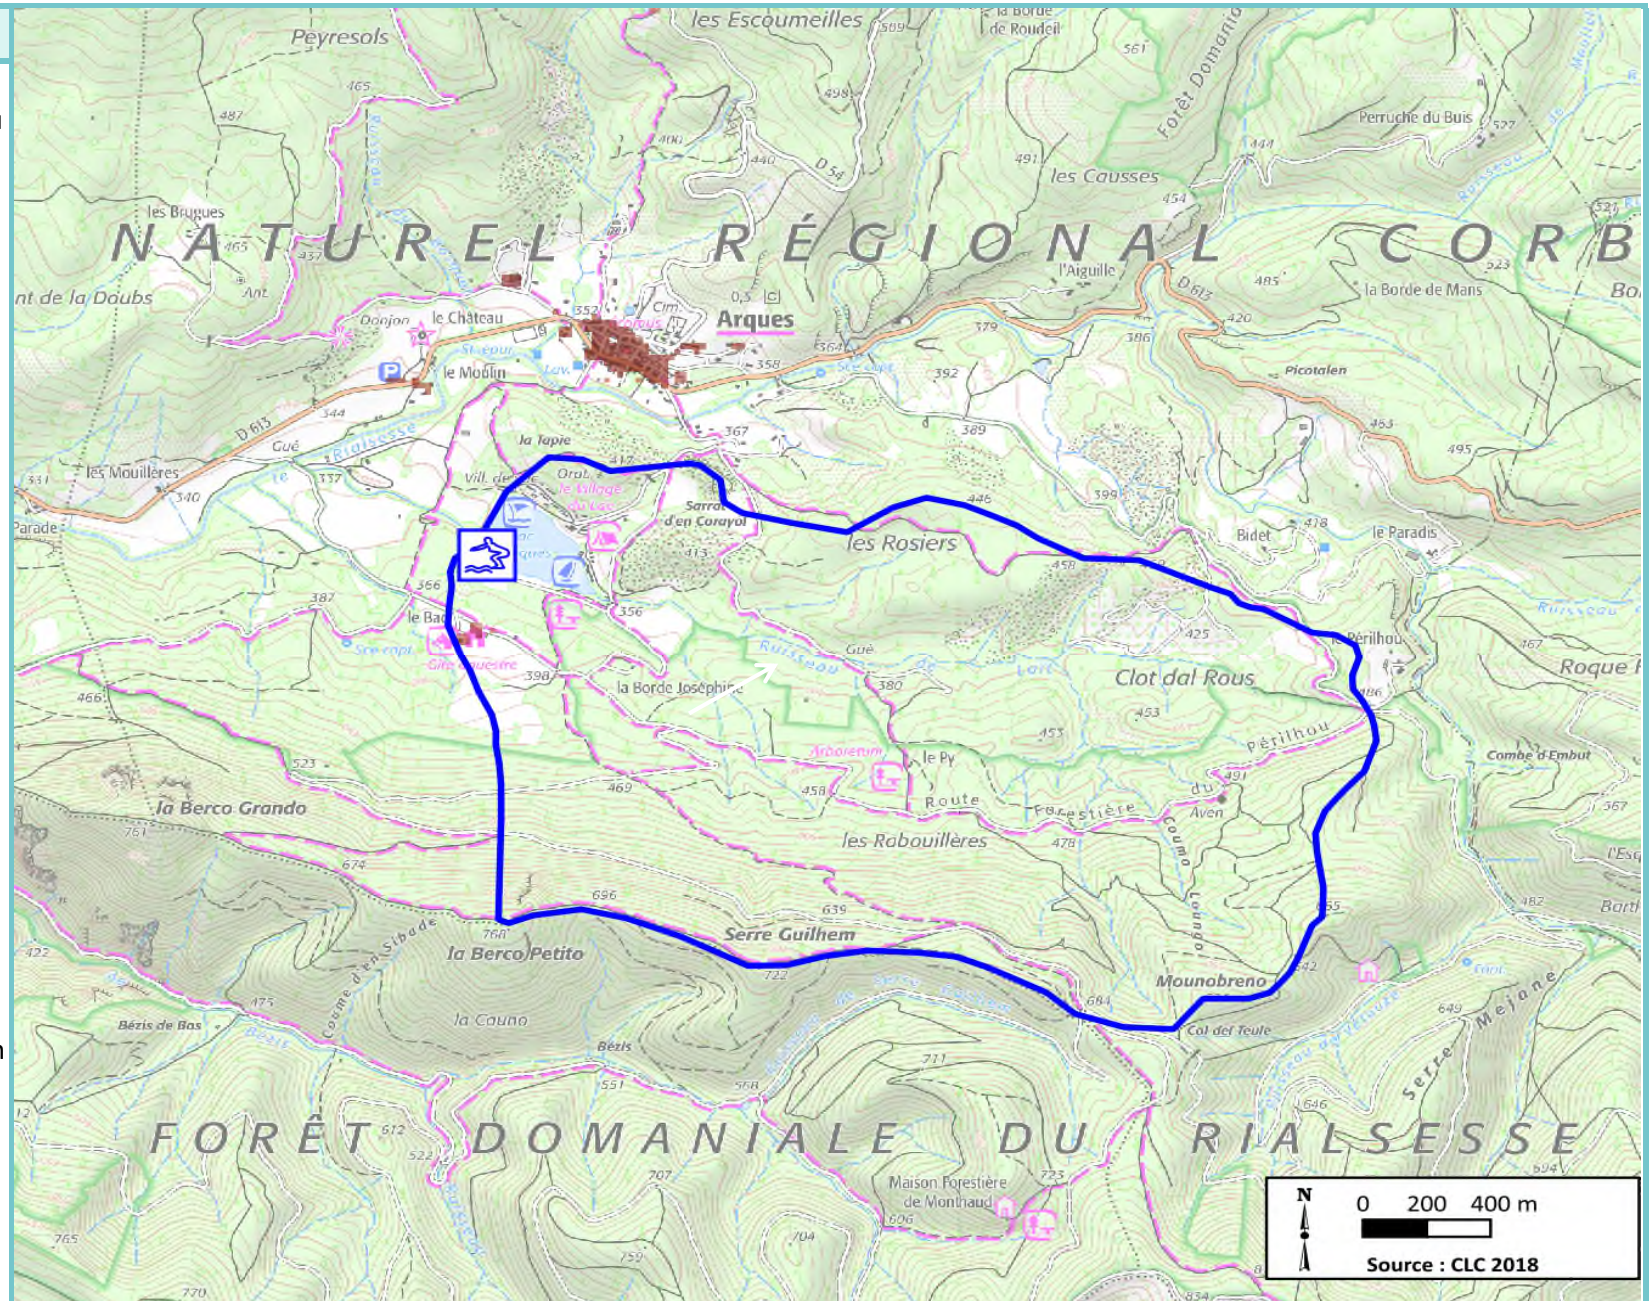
Peyresols
les Escoumeilles
la Borde de Roudeil
Forêt Domaniale
561
465
498
487
400
440
D 54
491
les Causses
Perruche du Buis
527
444
les Brugues
454
NATUREL RÉGIONAL CORB
465
437
l'Aiguille
485
523
nt de la Doubs
Ant
Donjon
le Château
352
Cim.
0,5
Arques
D 613
la Borde de Mans
Bo
379
386
420
St.épur.
le Moulin
358
364
392
Picotalen
344
D 613
Gué
Rialsesse
367
389
463
495
la Tapie
331
les Mouillères
340
337
Vill. de
Orat.
le Village du Lac
Sarrat d'en Corayol
446
399
478
le Paradis
Bidet
Parade
les Rosiers
413
458
366
356
387
le Bac
425
Périlhou
Ruisseau
Gîte équestre
398
Ruisseau
Gué
la Borde Joséphine
380
Clot dal Rous
Roque
466
486
453
453
Pétilhou
Combe d'Embut
523
Arboretum
le Py
491
la Berco Grando
469
458
Route
Forestière
du Aven
567
761
les Rabouillères
478
Coumo
674
Esc
696
639
Lounga
482
Barth
Sibade
768
Serre Guilhem
la Berco Petito
722
Mounobreno
642
422
684
Col del Teule
649
Mejane
475
Coume d'en Sibade
la Cauno
Bézis de Bas
Bézis
711
Serre
551
568
646
FORÊT DOMANIALE DU RIALSESSE
612
522
707
723
594
Maison Forestière de Monthaud
606
765
704
759
770
834
N
0 200 400 m
Source : CLC 2018